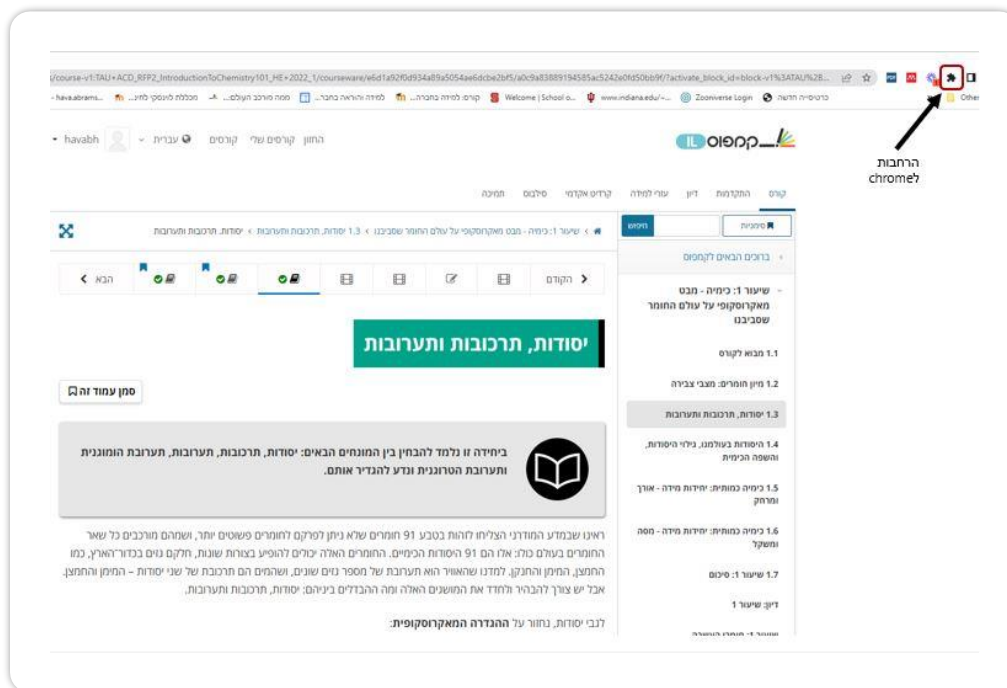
/course-v1:TAU+ACD_RFP2_IntroductionToChemistry101_HE+2022_1/courseware/e6d1a92f0d934a89a5054ae6dcbe2bf5/a0c9a83889194585ac5242e0fd50bb9f/?activate_block_id=block-v1%3ATAU%2B...

hava.abrams... מכללת לוינסקי לחינ... מסה מרכזב העולם... למידה והוראה בחברה... קורס: למידה בחברה... Welcome | School o... www.indiana.edu/~... Zooniverse Login כרטיסייה חדשה Other

הרחבות לchrome

havabh עברית קורסים שלי קורסים החוון

קמפוס IL

קורס התקדמות דיון עזרי למידה קרדיט אקדמי סילבוס תמיכה

סימניות חיפוש

ברוכים הבאים לקמפוס

שיעור 1: כימיה - מבט מאקרוסקופי על עולם החומר שסביבנו

1.1 מבוא לקורס

1.2 מיון חומרים: מצבי צבירה

1.3 יסודות, תרכובות ותערובות

1.4 היסודות בעולמנו, גילוי היסודות, והשפה הכימית

1.5 כימיה כמותית: יחידות מידה - אורך ומרחק

1.6 כימיה כמותית: יחידות מידה - מסה ומשקל

1.7 שיעור 1: סיכום

דיון: שיעור 1

שיעור 1 > כימיה - מבט מאקרוסקופי על עולם החומר שסביבנו > 1.3 יסודות, תרכובות ותערובות > יסודות, תרכובות ותערובות

הקודם הבא

יסודות, תרכובות ותערובות

סמן עמוד זה

ביחידה זו נלמד להבחין בין המונחים הבאים: יסודות, תרכובות, תערובות, תערובת הומוגנית ותערובת הטרוגנית ונדע להגדיר אותם.

ראינו שבמדע המודרני הצליחו לזהות בטבע 91 חומרים שלא ניתן לפרקם לחומרים פשוטים יותר, ושמהם מורכבים כל שאר החומרים בעולם כולו: אלו הם 91 היסודות הכימיים. החומרים האלה יכולים להופיע בצורות שונות, חלקם גזים בכדור הארץ, כמו החמצן, המימן והחנקן. למדנו שהאוויר הוא תערובת של מספר גזים שונים, ושהמים הם תרכובת של שני יסודות – המימן והחמצן. אבל יש צורך להבהיר ולחדד את המושגים האלה ומה ההבדלים ביניהם: יסודות, תרכובות ותערובות.

לגבי יסודות, נחזור על ההגדרה המאקרוסקופית: